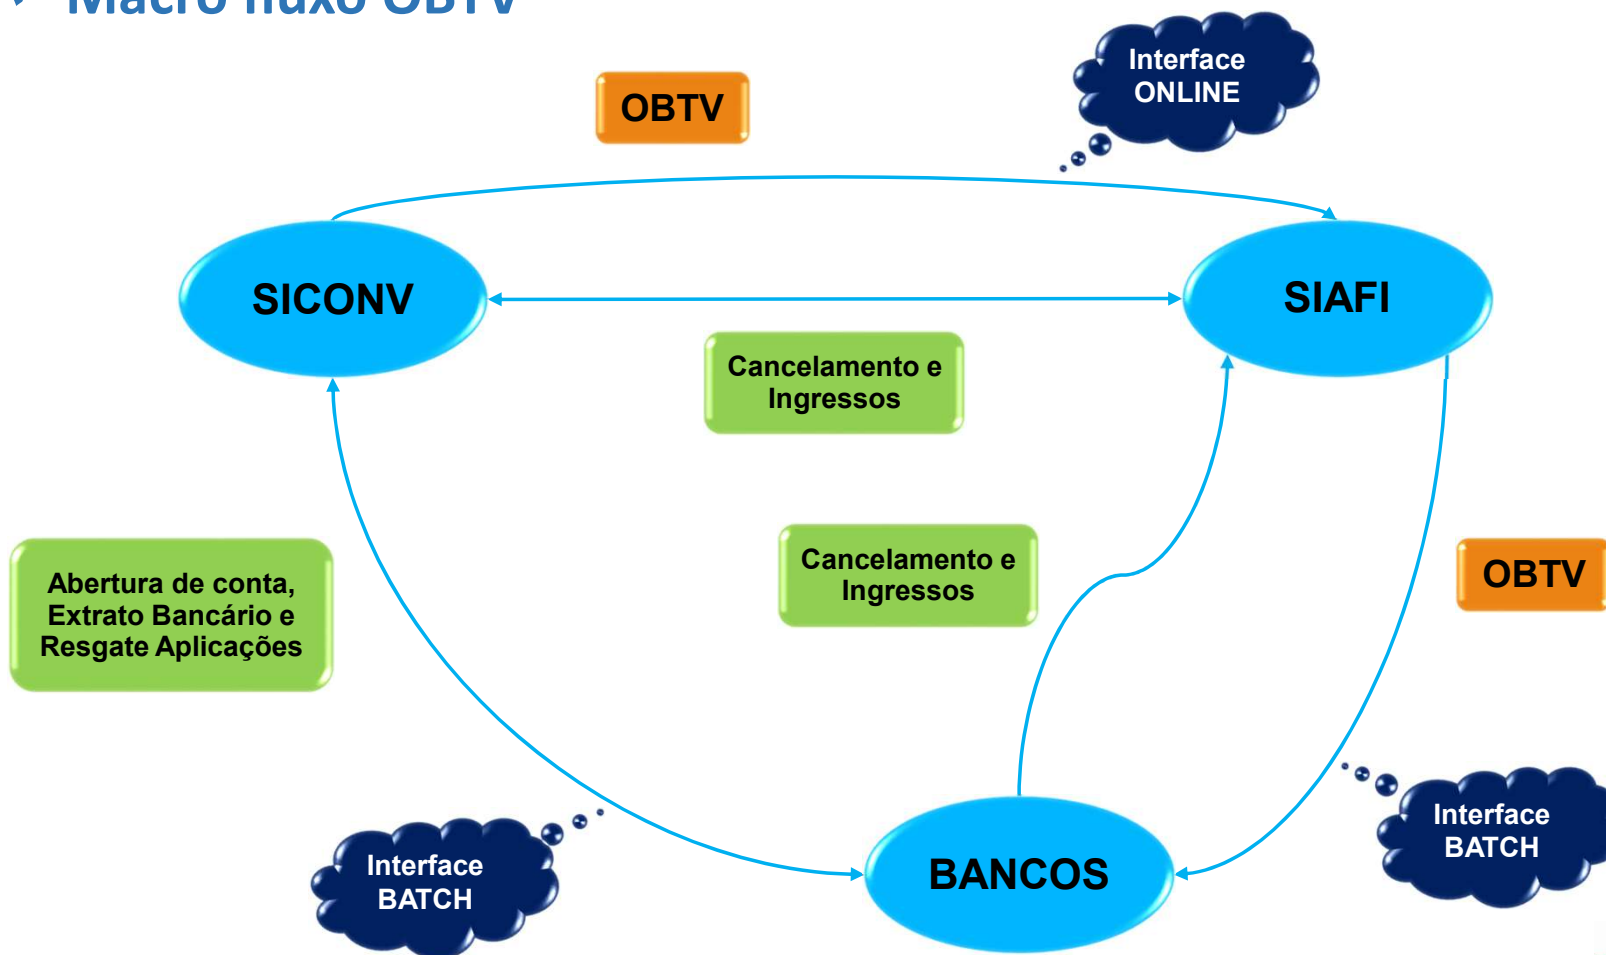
Macro fluxo OBTV

OBTV

Interface ONLINE

SICONV

SIAFI

Cancelamento e Ingressos

Cancelamento e Ingressos

Abertura de conta, Extrato Bancário e Resgate Aplicações

OBTV

Interface BATCH

BANCOS

Interface BATCH